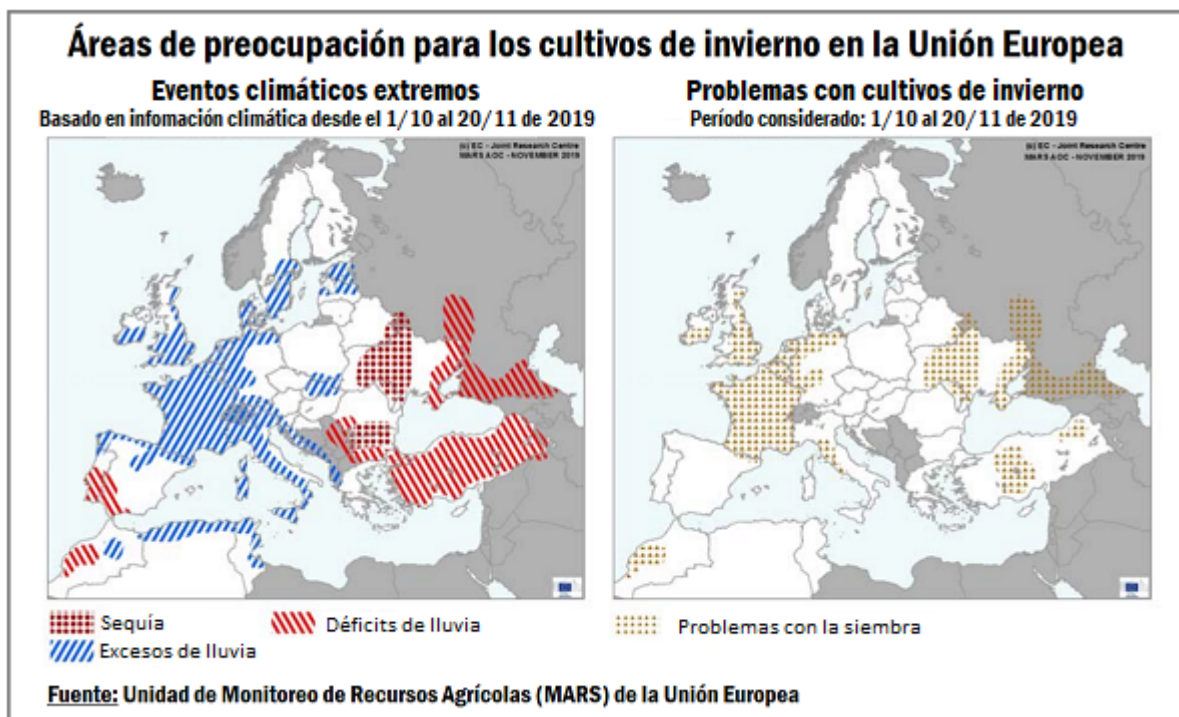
Áreas de preocupación para los cultivos de invierno en la Unión Europea

Eventos climáticos extremos
Basado en infomación climática desde el 1/10 al 20/11 de 2019

(c) EC - Joint Research Centre
MARS AGC - NOVEMBER 2019

Sequía
Déficits de lluvia
Excesos de lluvia

Problemas con cultivos de invierno
Período considerado: 1/10 al 20/11 de 2019

(c) EC - Joint Research Centre
MARS AGC - NOVEMBER 2019

Problemas con la siembra

Fuente: Unidad de Monitoreo de Recursos Agrícolas (MARS) de la Unión Europea